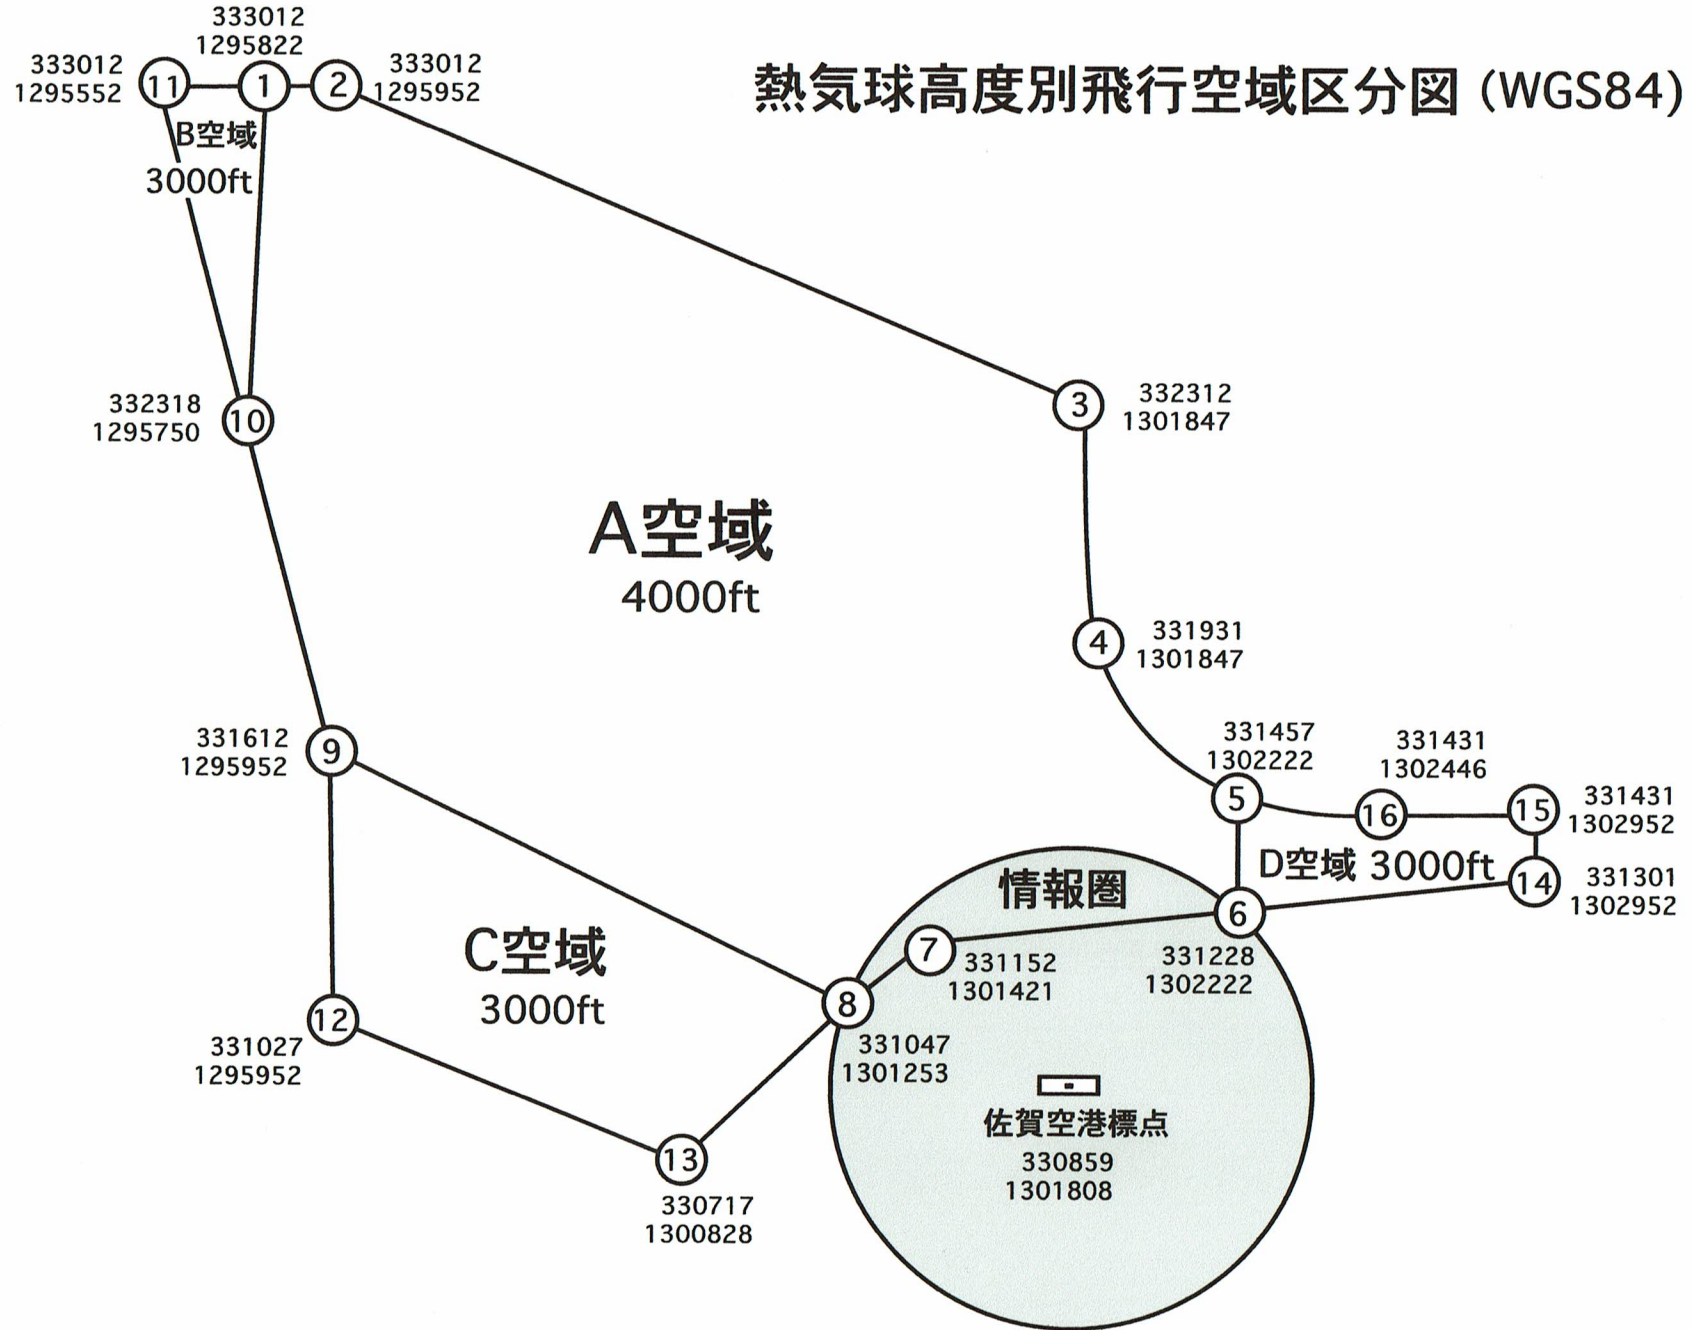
熱気球高度別飛行空域区分図（WGS84）

333012
1295822
1

333012
1295552
11

2
333012
1295952

B空域
3000ft

332318
1295750
10

3
332312
1301847

A空域
4000ft

4
331931
1301847

331612
1295952
9

331457
1302222
5

331431
1302446
16

15
331431
1302952

D空域 3000ft

14
331301
1302952

情報圏

6
331228
1302222

7
331152
1301421

C空域
3000ft

8
331047
1301253

12
331027
1295952

佐賀空港標点
330859
1301808

13
330717
1300828